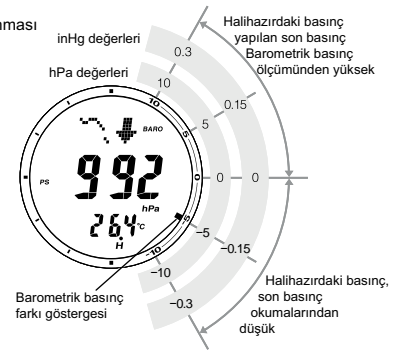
aması

inHg değerleri

hPa değerleri

Halihazırdaki basınç yapılan son basınç Barometrik basınç ölçümünden yüksek

0.3

10

0.15

5

0

0

–5

–0.15

–10

–0.3

BARO

PS

992

hPa

26.4°C

H

Barometrik basınç farkı göstergesi

Halihazırdaki basınç, son basınç okumalarından düşük